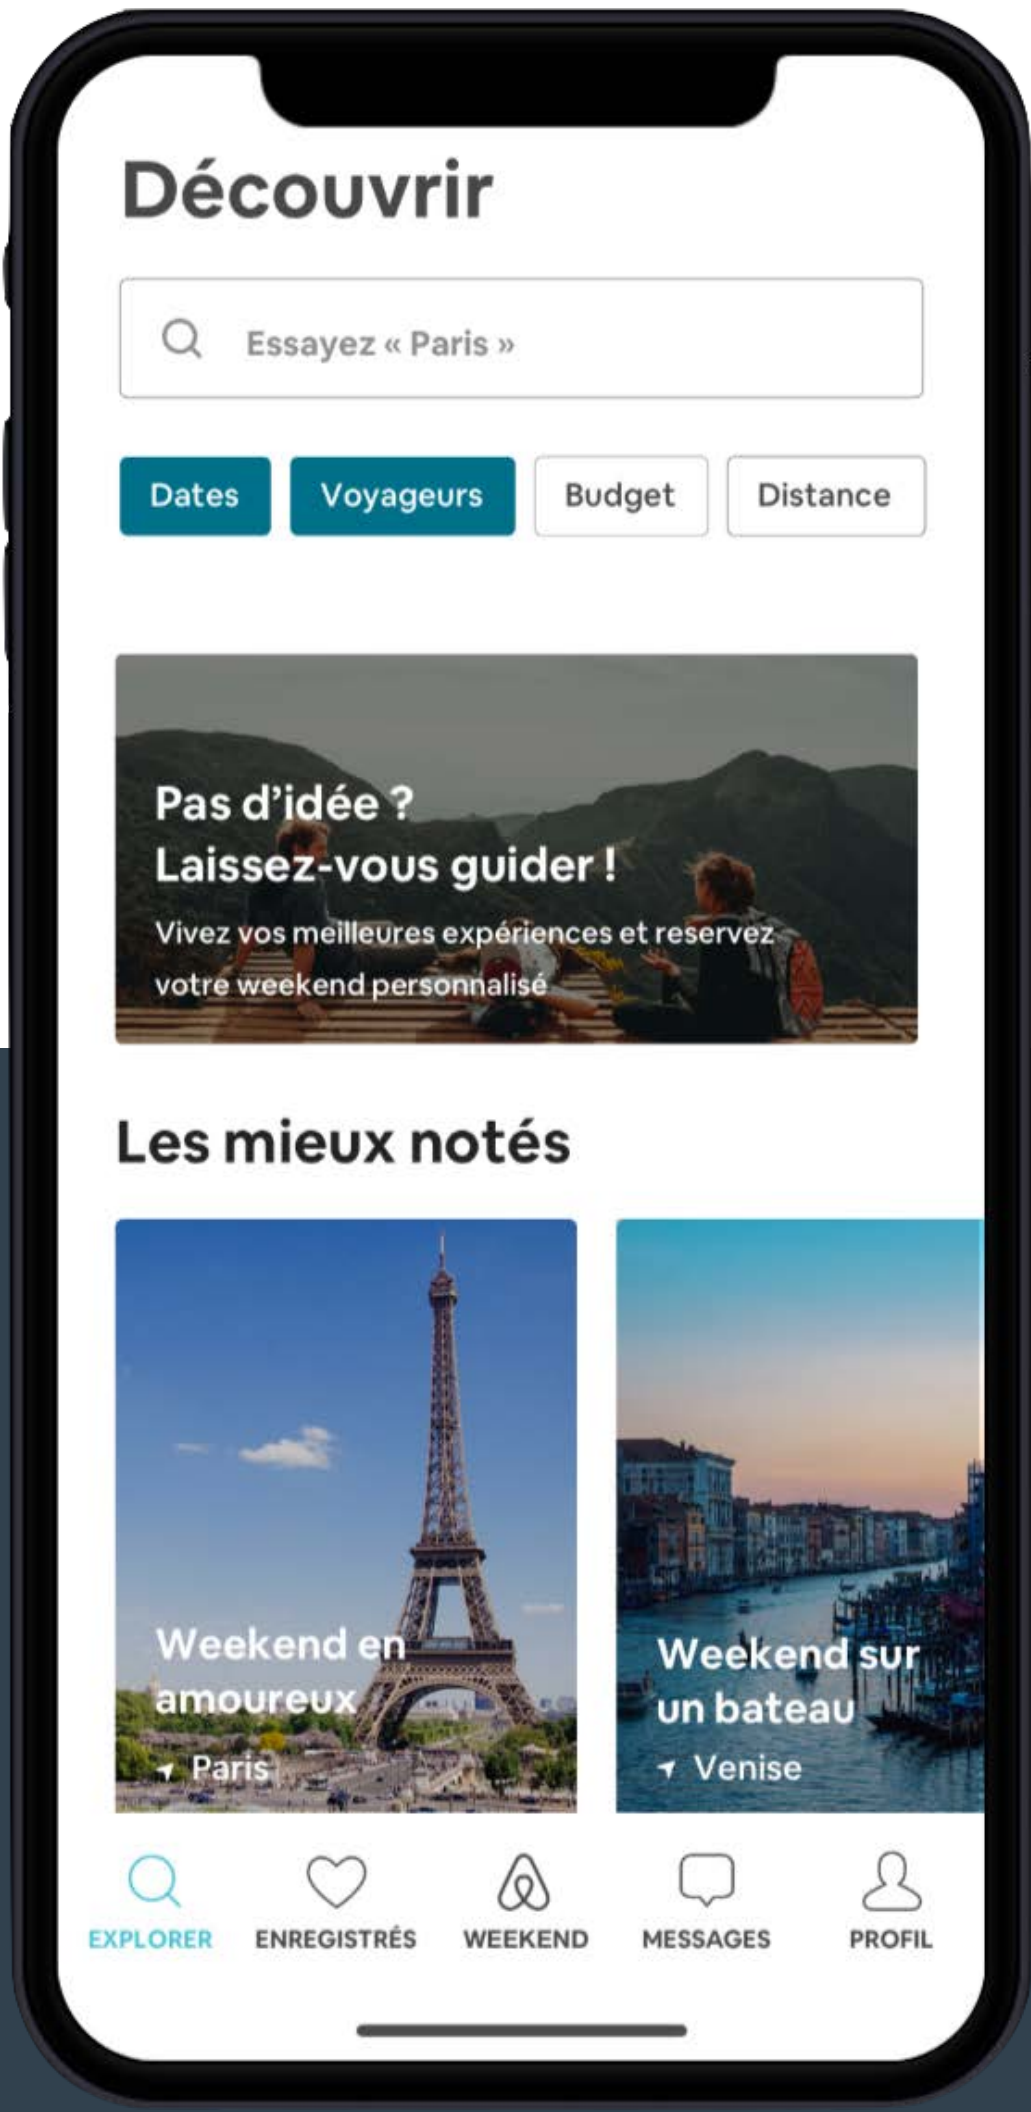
Découvrir

Essayez « Paris »

Dates Voyageurs Budget Distance

Pas d'idée ?
Laissez-vous guider !
Vivez vos meilleures expériences et reservez votre weekend personnalisé

Les mieux notés

Weekend en amoureux
Paris

Weekend sur un bateau
Venise

EXPLORER ENREGISTRÉS WEEKEND MESSAGES PROFIL